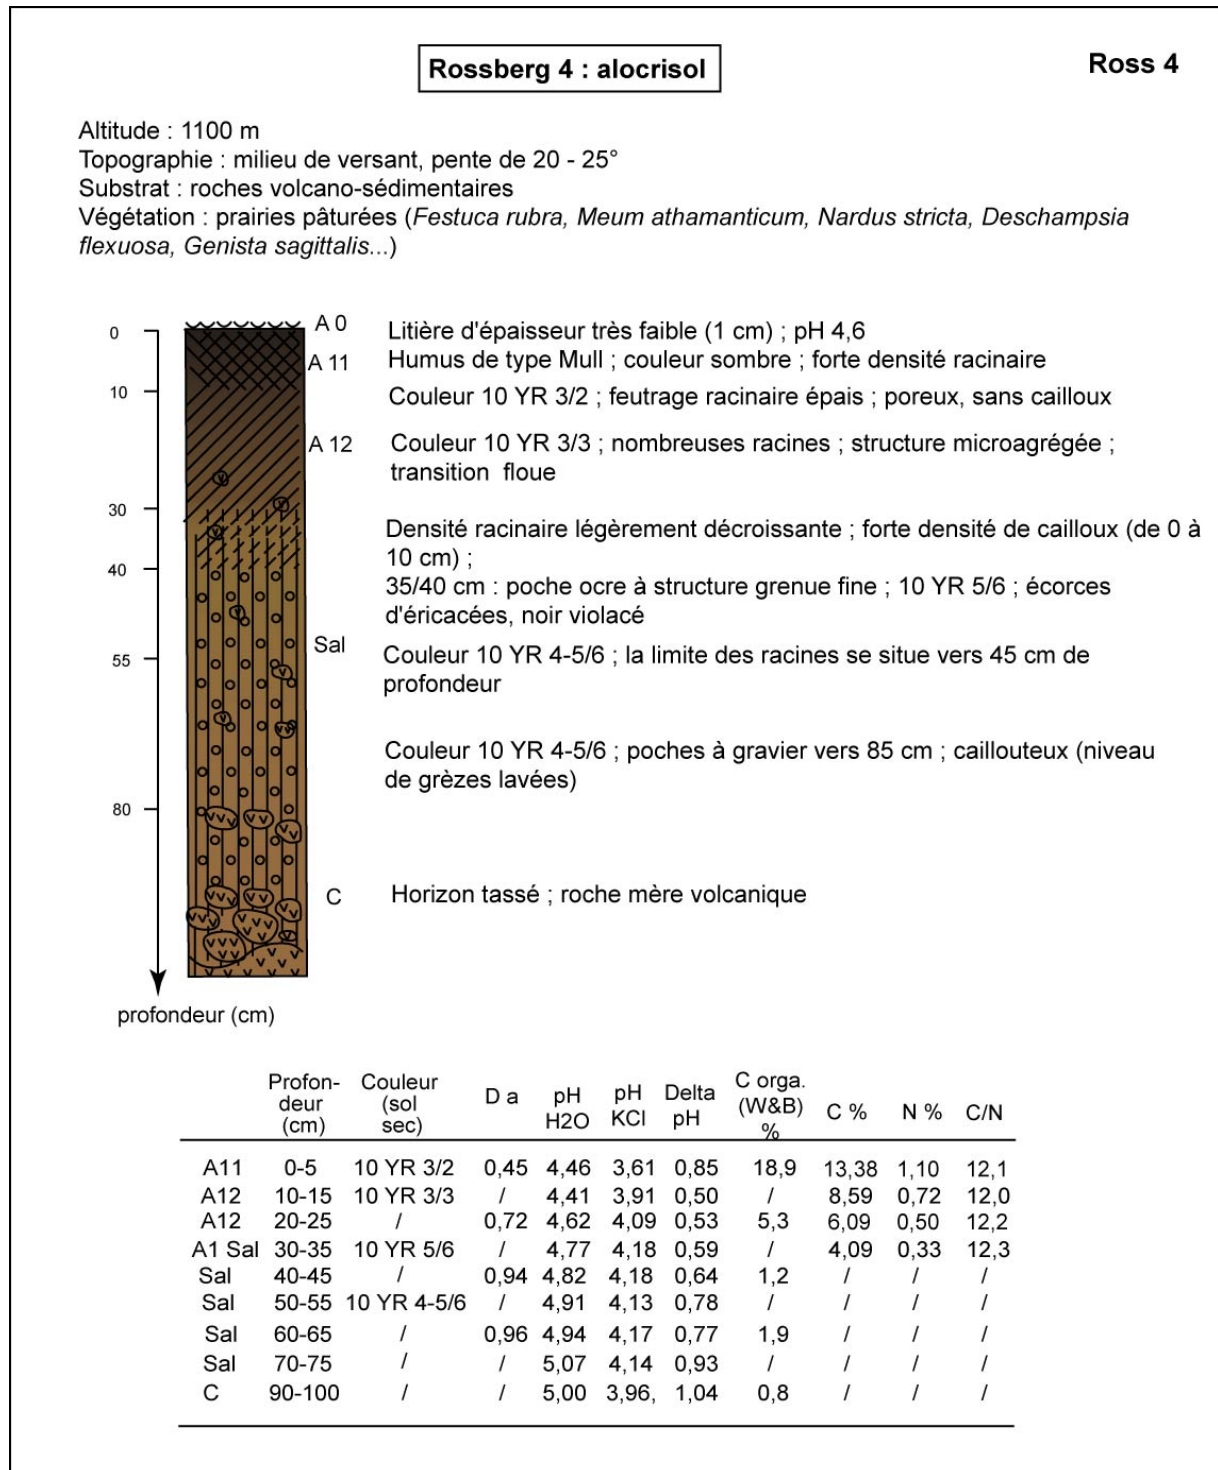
Rossberg 4 : alocrisol

Ross 4

Altitude : 1100 m
Topographie : milieu de versant, pente de 20 - 25°
Substrat : roches volcano-sédimentaires
Végétation : prairies pâturées (Festuca rubra, Meum athamanticum, Nardus stricta, Deschampsia flexuosa, Genista sagittalis...)

0
10
30
40
55
80
profondeur (cm)

A 0 Litière d'épaisseur très faible (1 cm) ; pH 4,6
A 11 Humus de type Mull ; couleur sombre ; forte densité racinaire
Couleur 10 YR 3/2 ; feutrage racinaire épais ; poreux, sans cailloux
A 12 Couleur 10 YR 3/3 ; nombreuses racines ; structure microagrégée ; transition floue
Densité racinaire légèrement décroissante ; forte densité de cailloux (de 0 à 10 cm) ;
35/40 cm : poche ocre à structure grenue fine ; 10 YR 5/6 ; écorces d'éricacées, noir violacé
Sal Couleur 10 YR 4-5/6 ; la limite des racines se situe vers 45 cm de profondeur
Couleur 10 YR 4-5/6 ; poches à gravier vers 85 cm ; caillouteux (niveau de grèzes lavées)
C Horizon tassé ; roche mère volcanique

| | Profondeur (cm) | Couleur (sol sec) | D a | pH H2O | pH KCl | Delta pH | C orga. (W&B) % | C % | N % | C/N |
|---|---|---|---|---|---|---|---|---|---|---|
| A11 | 0-5 | 10 YR 3/2 | 0,45 | 4,46 | 3,61 | 0,85 | 18,9 | 13,38 | 1,10 | 12,1 |
| A12 | 10-15 | 10 YR 3/3 | / | 4,41 | 3,91 | 0,50 | / | 8,59 | 0,72 | 12,0 |
| A12 | 20-25 | / | 0,72 | 4,62 | 4,09 | 0,53 | 5,3 | 6,09 | 0,50 | 12,2 |
| A1 Sal | 30-35 | 10 YR 5/6 | / | 4,77 | 4,18 | 0,59 | / | 4,09 | 0,33 | 12,3 |
| Sal | 40-45 | / | 0,94 | 4,82 | 4,18 | 0,64 | 1,2 | / | / | / |
| Sal | 50-55 | 10 YR 4-5/6 | / | 4,91 | 4,13 | 0,78 | / | / | / | / |
| Sal | 60-65 | / | 0,96 | 4,94 | 4,17 | 0,77 | 1,9 | / | / | / |
| Sal | 70-75 | / | / | 5,07 | 4,14 | 0,93 | / | / | / | / |
| C | 90-100 | / | / | 5,00 | 3,96, | 1,04 | 0,8 | / | / | / |